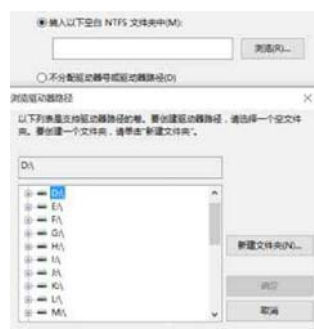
◉ 装入以下空白 NTFS 文件夹中(M):

浏览(R)...

○ 不分配驱动器号或驱动器路径(D)

浏览驱动器路径

×

以下列表是支持驱动器路径的卷。要创建驱动器路径，请选择一个空文件夹。要创建一个文件夹，请单击"新建文件夹"。

D:\

D:\
E:\
F:\
G:\
H:\
I:\
J:\
K:\
L:\
M:\

新建文件夹(N)...

确定

取消